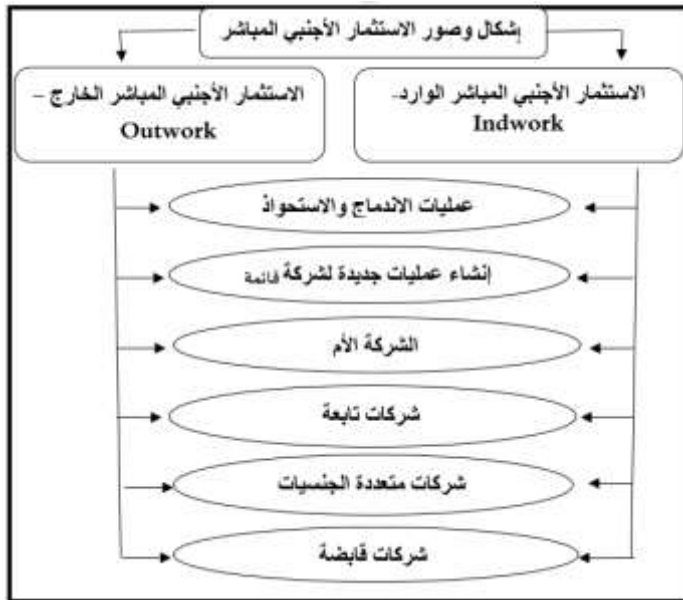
إشكال وصور الاستثمار الأجنبي المباشر

الاستثمار الأجنبي المباشر الوارد- Indwork

الاستثمار الأجنبي المباشر الخارج - Outwork

عمليات الاندماج والاستحواذ

إنشاء عمليات جديدة لشركة قائمة

الشركة الأم

شركات تابعة

شركات متعددة الجنسيات

شركات قابضة